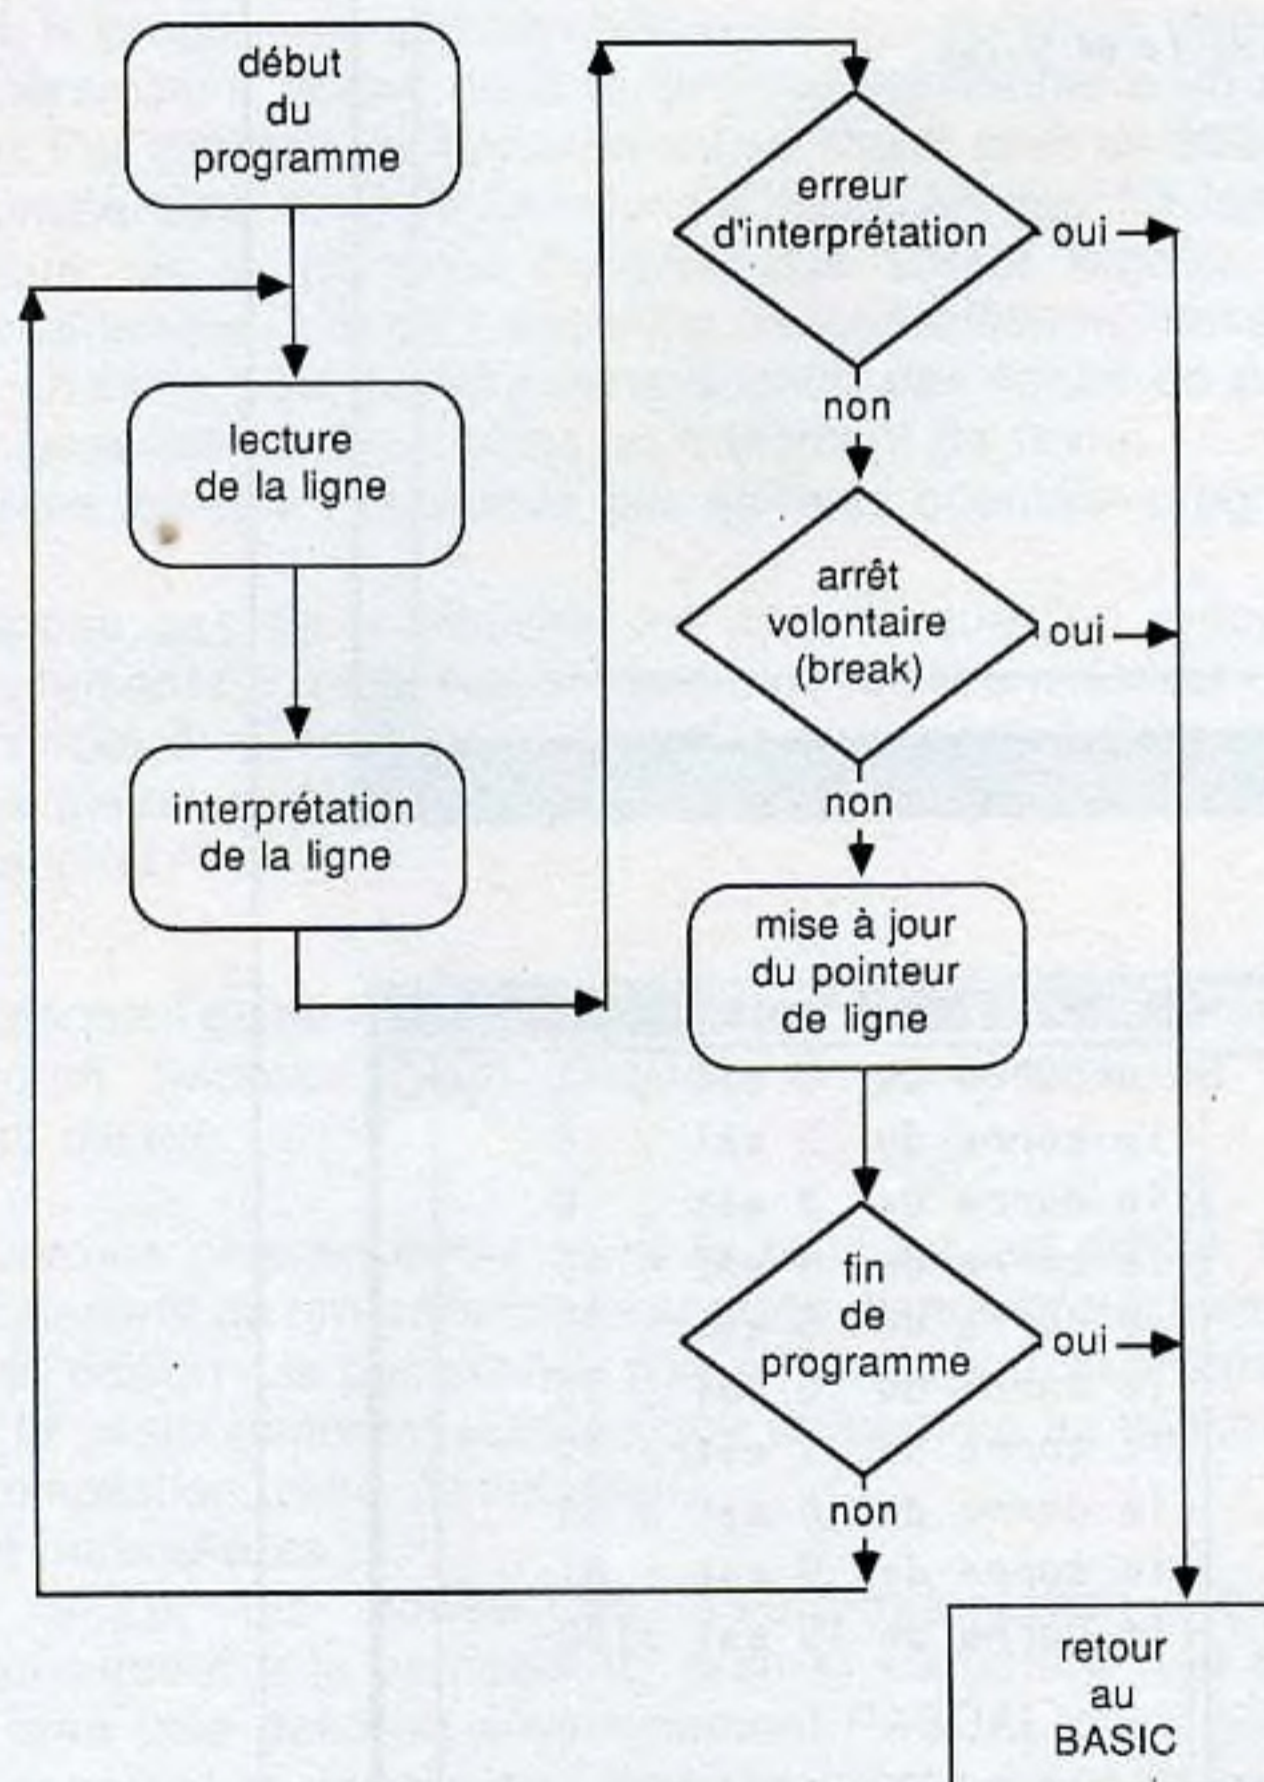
début du programme

lecture de la ligne

interprétation de la ligne

erreur d'interprétation

oui

non

arrêt volontaire (break)

oui

non

mise à jour du pointeur de ligne

fin de programme

oui

non

retour au BASIC